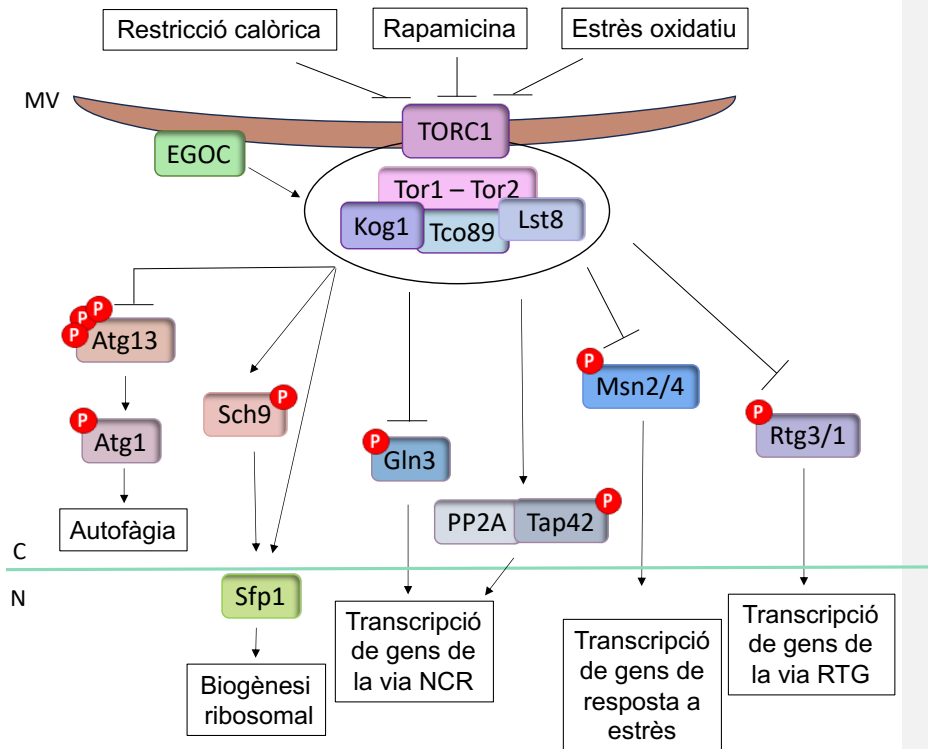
Restricció calòrica
Rapamicina
Estrès oxidatiu
MV
TORC1
EGOC
Tor1 – Tor2
Kog1
Tco89
Lst8
P
P
P
Atg13
P
Atg1
Autofàgia
Sch9
P
P
Gln3
PP2A
Tap42
P
P
Msn2/4
P
Rtg3/1
C
N
Sfp1
Biogènesi ribosomal
Transcripció de gens de la via NCR
Transcripció de gens de resposta a estrès
Transcripció de gens de la via RTG